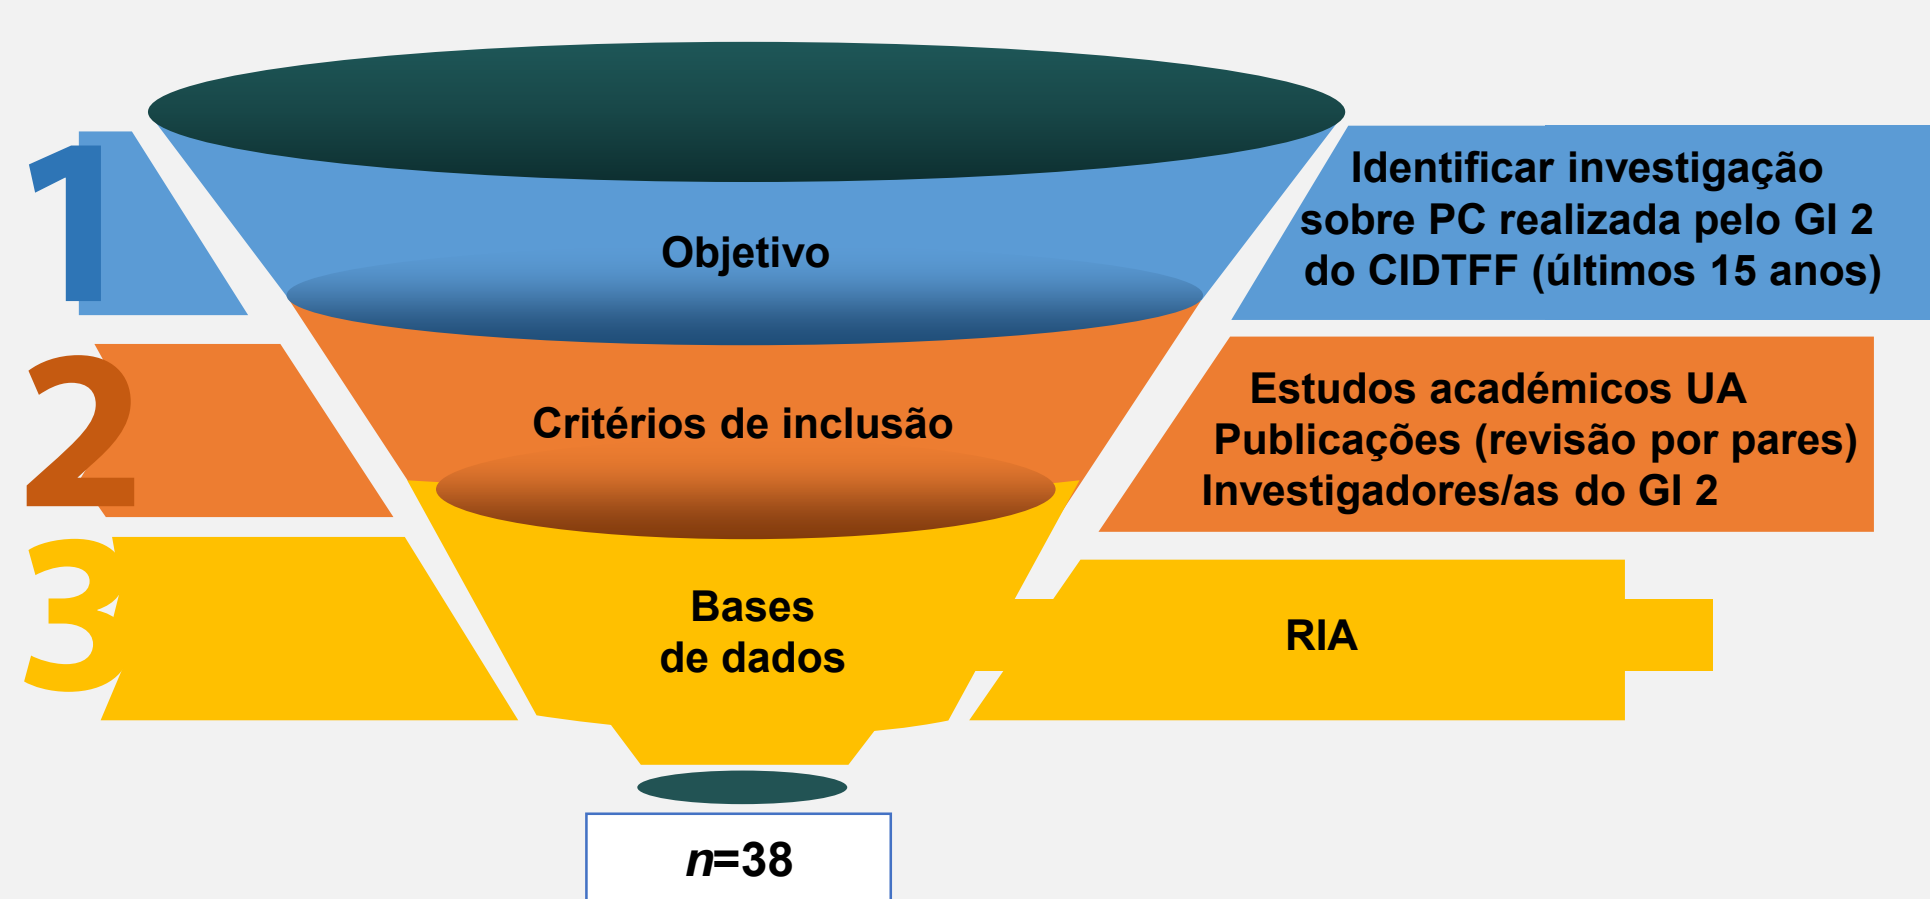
1

Objetivo

Identificar investigação sobre PC realizada pelo GI 2 do CIDTFF (últimos 15 anos)

2

Critérios de inclusão

Estudos académicos UA
Publicações (revisão por pares)
Investigadores/as do GI 2

3

Bases de dados

RIA

$n$=38